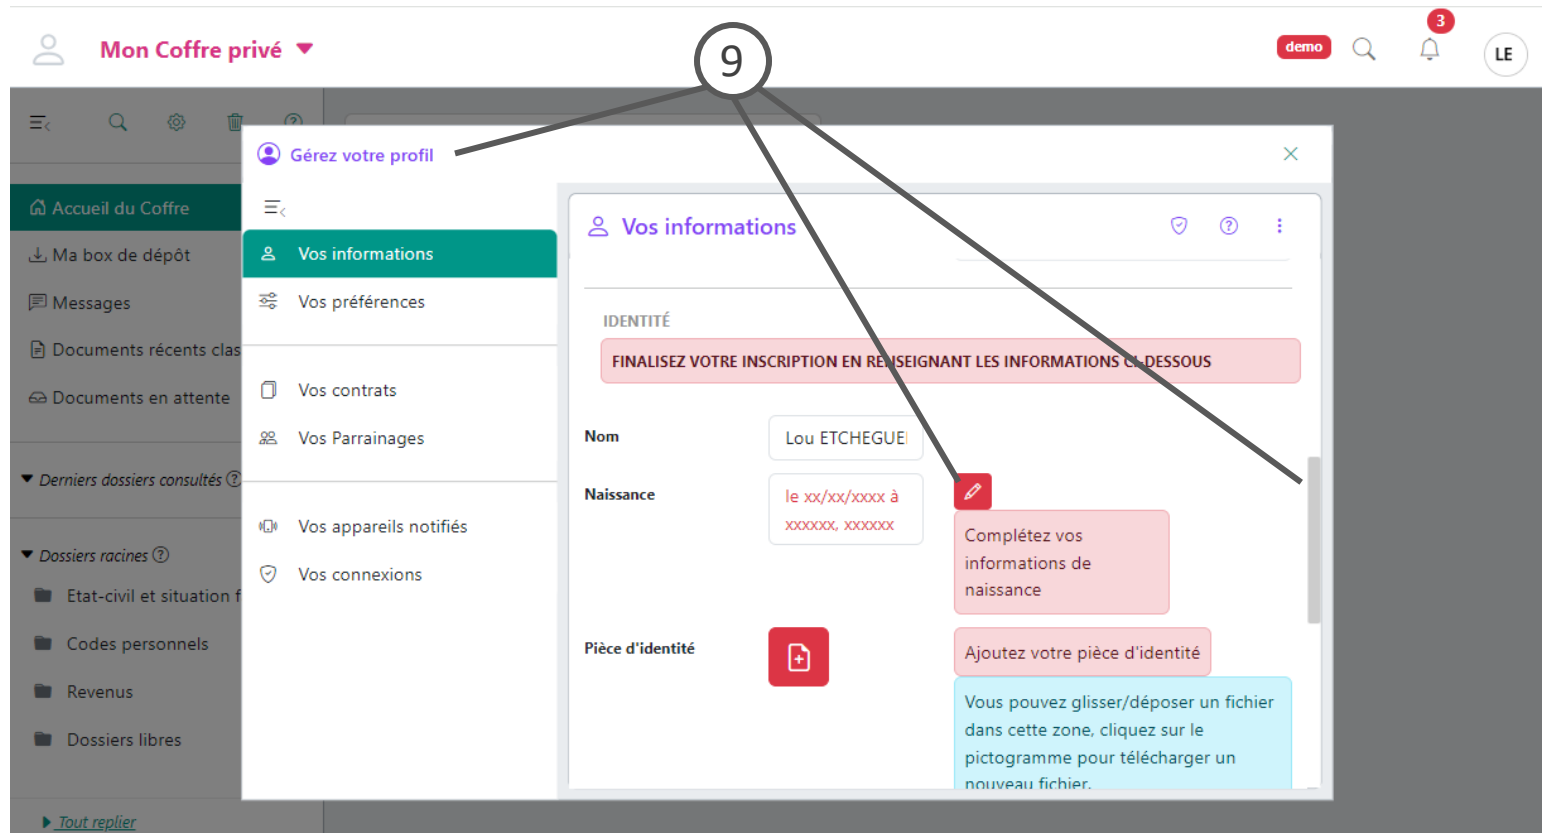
Mon Coffre privé

demo

3

LE

9

Accueil du Coffre

Ma box de dépôt

Messages

Documents récents clas

Documents en attente

Derniers dossiers consultés

Dossiers racines

Etat-civil et situation f

Codes personnels

Revenus

Dossiers libres

Tout replier

Gérez votre profil

Vos informations

Vos préférences

Vos contrats

Vos Parrainages

Vos appareils notifiés

Vos connexions

Vos informations

IDENTITÉ

FINALISEZ VOTRE INSCRIPTION EN RE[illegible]SEIGNANT LES INFORMATIONS CI-DESSOUS

Nom

Lou ETCHEGUE

Naissance

le xx/xx/xxxx à xxxxxx, xxxxxx

Complétez vos informations de naissance

Pièce d'identité

Ajoutez votre pièce d'identité

Vous pouvez glisser/déposer un fichier dans cette zone, cliquez sur le pictogramme pour télécharger un nouveau fichier.